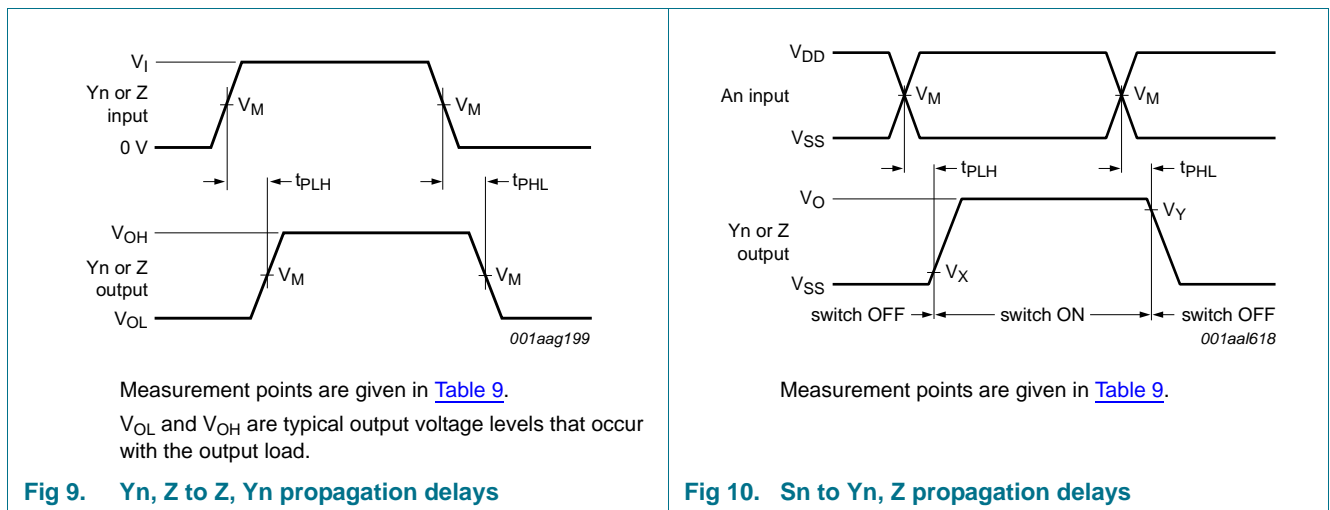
$V_I$

Yn or Z input

$V_M$

$V_M$

0 V

$t_{PLH}$

$t_{PHL}$

$V_{OH}$

Yn or Z output

$V_M$

$V_M$

$V_{OL}$

001aag199

Measurement points are given in Table 9.

$V_{OL}$ and $V_{OH}$ are typical output voltage levels that occur with the output load.

Fig 9. Yn, Z to Z, Yn propagation delays

$V_{DD}$

An input

$V_M$

$V_M$

$V_{SS}$

$t_{PLH}$

$t_{PHL}$

$V_O$

$V_Y$

Yn or Z output

$V_{SS}$

$V_X$

switch OFF

switch ON

switch OFF

001aal618

Measurement points are given in Table 9.

Fig 10. Sn to Yn, Z propagation delays